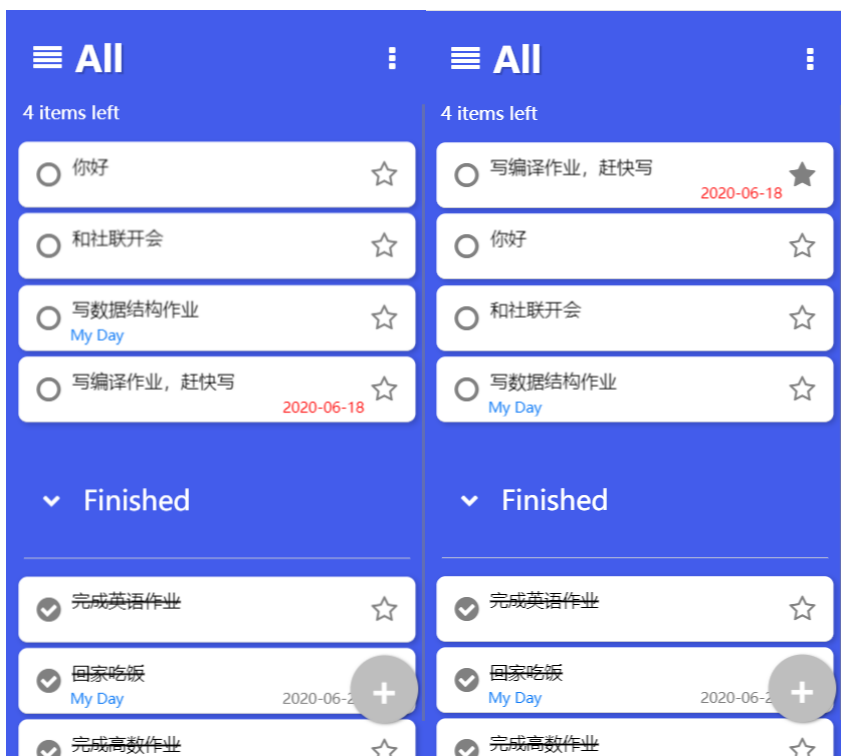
All

4 items left

你好

和社联开会

写数据结构作业
My Day

写编译作业，赶快写
2020-06-18

Finished

完成英语作业

回家吃饭
My Day
2020-06-2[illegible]

完成高数作业

All

4 items left

写编译作业，赶快写
2020-06-18

你好

和社联开会

写数据结构作业
My Day

Finished

完成英语作业

回家吃饭
My Day
2020-06-2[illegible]

完成高数作业